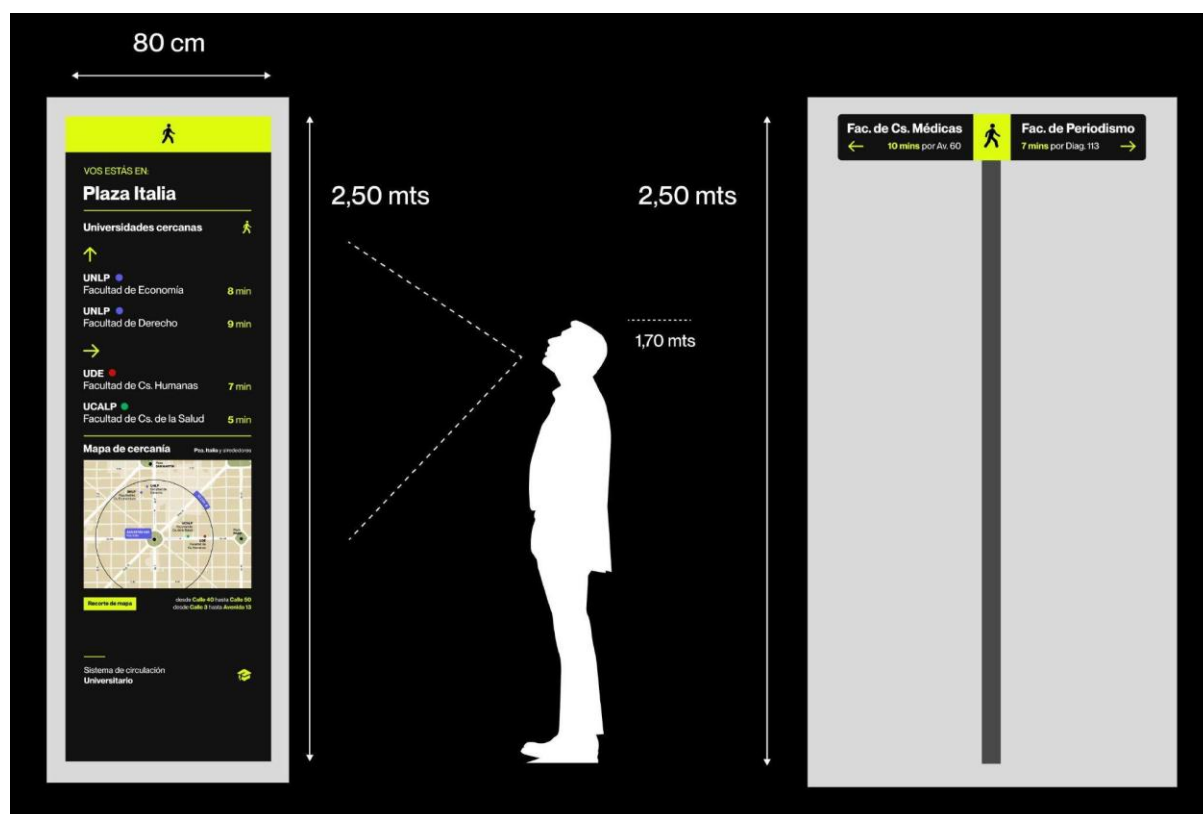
80 cm

VOS ESTÁS EN:

Plaza Italia

Universidades cercanas

↑

UNLP
Facultad de Economía 8 min

UNLP
Facultad de Derecho 9 min

→

UDE
Facultad de Cs. Humanas 7 min

UCALP
Facultad de Cs. de la Salud 5 min

Mapa de cercanía Pza. Italia y alrededores

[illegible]

Recorte de mapa

desde Calle 40 hasta Calle 50
desde Calle 3 hasta Avenida 13

Sistema de circulación
Universitario

2,50 mts

2,50 mts

1,70 mts

Fac. de Cs. Médicas
← 10 mins por Av. 60

Fac. de Periodismo
7 mins por Diag. 113 →